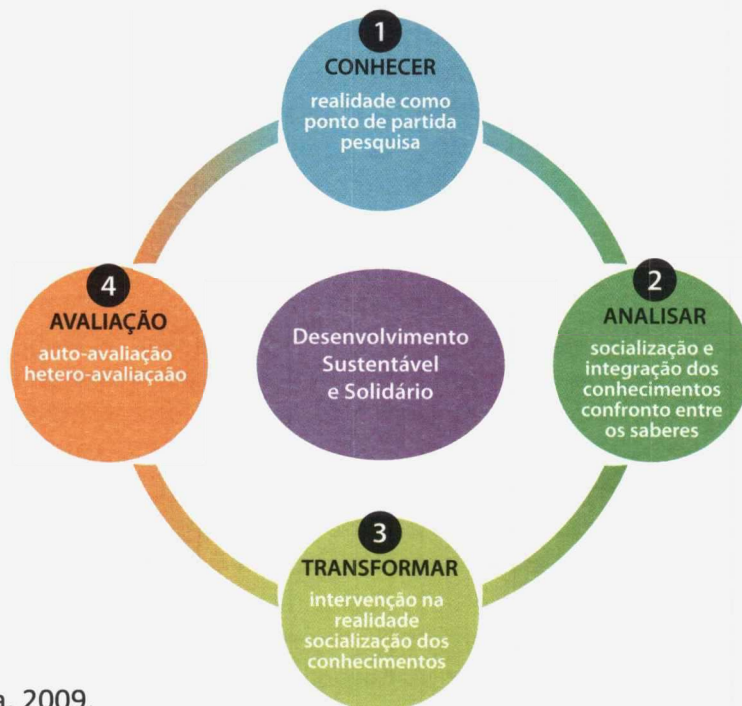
1
CONHECER
realidade como ponto de partida pesquisa

4
AVALIAÇÃO
auto-avaliação hetero-avaliaçaão

Desenvolvimento Sustentável e Solidário

2
ANALISAR
socialização e integração dos conhecimentos confronto entre os saberes

3
TRANSFORMAR
intervenção na realidade socialização dos conhecimentos

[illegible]a, 2009.